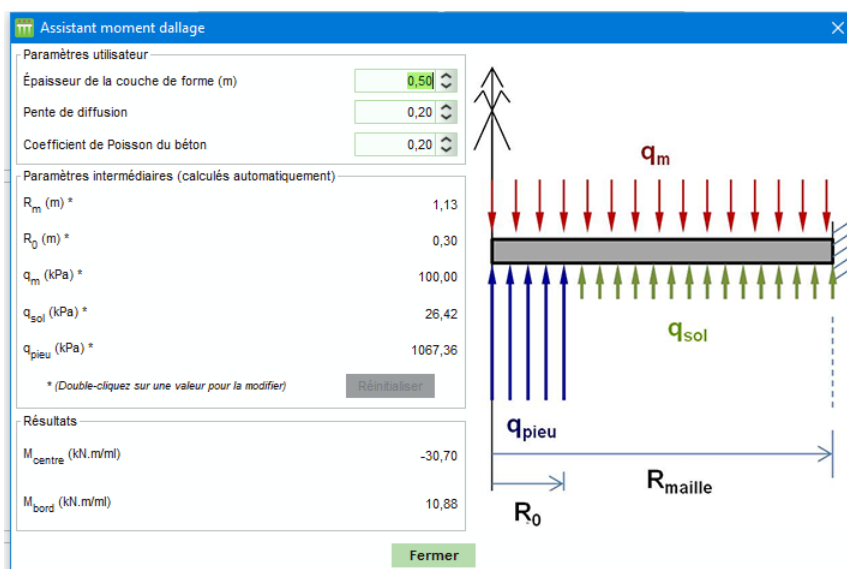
Assistant moment dallage

Paramètres utilisateur

Épaisseur de la couche de forme (m) 0,50

Pente de diffusion 0,20

Coefficient de Poisson du béton 0,20

Paramètres intermédiaires (calculés automatiquement)

$R_m$ (m) * 1,13

$R_0$ (m) * 0,30

$q_m$ (kPa) * 100,00

$q_{sol}$ (kPa) * 26,42

$q_{pieu}$ (kPa) * 1067,36

* (Double-cliquez sur une valeur pour la modifier)

Réinitialiser

Résultats

$M_{centre}$ (kN.m/ml) -30,70

$M_{bord}$ (kN.m/ml) 10,88

Fermer

$q_m$

$q_{sol}$

$q_{pieu}$

$R_{maille}$

$R_0$